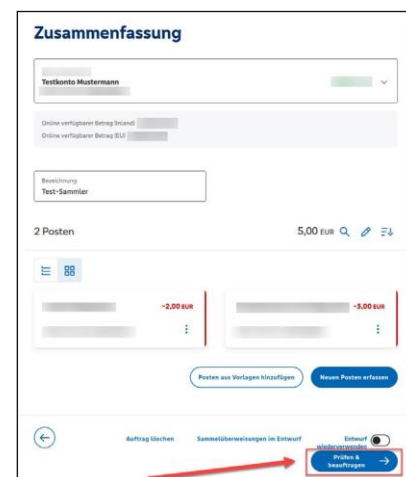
Zusammenfassung

Testkonto Mustermann

Online verfügbarer Betrag (Inland)
Online verfügbarer Betrag (EU)

Bezeichnung
Test-Sammler

2 Posten

5,00 EUR

-2,00 EUR

-3,00 EUR

Posten aus Vorlagen hinzufügen

Neuen Posten erfassen

Auftrag löschen

Sammelüberweisungen im Entwurf

Entwurf wiederverwenden

Prüfen & beauftragen